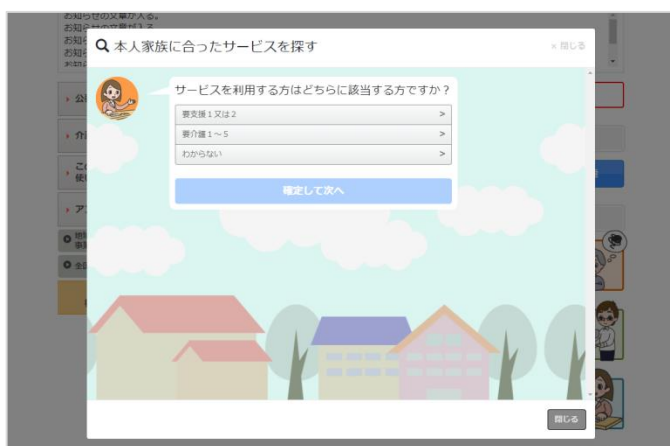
お知らせの文章が入る。
お知らせの文章が入る。
お知
お知

本人家族に合ったサービスを探す
× 閉じる

サービスを利用する方はどちらに該当する方ですか？
要支援１又は２ >
要介護１～５ >
わからない >
確定して次へ

閉じる